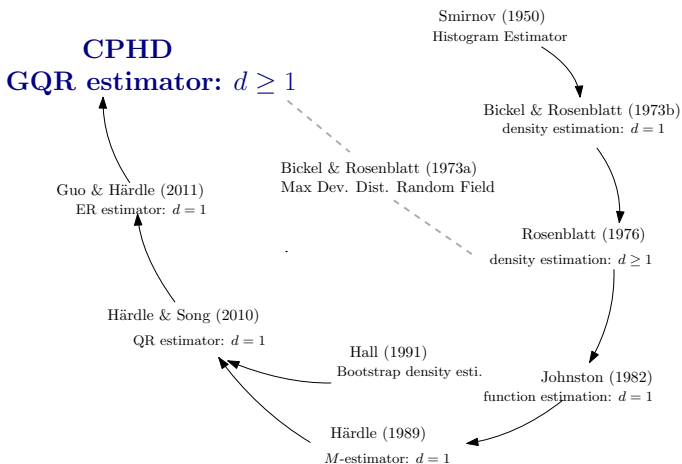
CPHD
GQR estimator: $d \geq 1$

Smirnov (1950)
Histogram Estimator

Bickel & Rosenblatt (1973b)
density estimation: $d = 1$

Bickel & Rosenblatt (1973a)
Max Dev. Dist. Random Field

Guo & Härdle (2011)
ER estimator: $d = 1$

Rosenblatt (1976)
density estimation: $d \geq 1$

Härdle & Song (2010)
QR estimator: $d = 1$

Hall (1991)
Bootstrap density esti.

Johnston (1982)
function estimation: $d = 1$

Härdle (1989)
$M$-estimator: $d = 1$